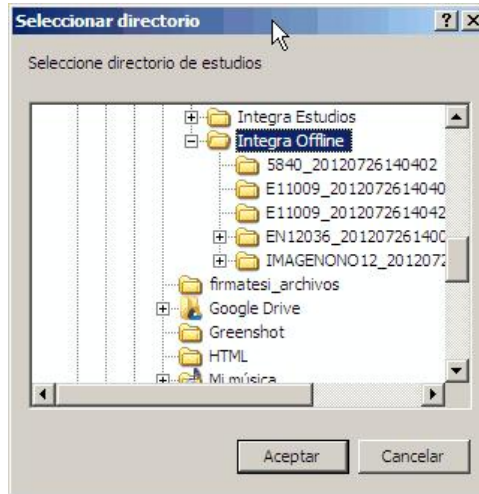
Seleccionar directorio

?

Seleccione directorio de estudios

Integra Estudios
Integra Offline
5840_20120726140402
E11009_2012072614040
E11009_2012072614042
EN12036_201207261400
IMAGENONO12_2012072
firmatesi_archivos
Google Drive
Greenshot
HTML
Mi música

Aceptar
Cancelar